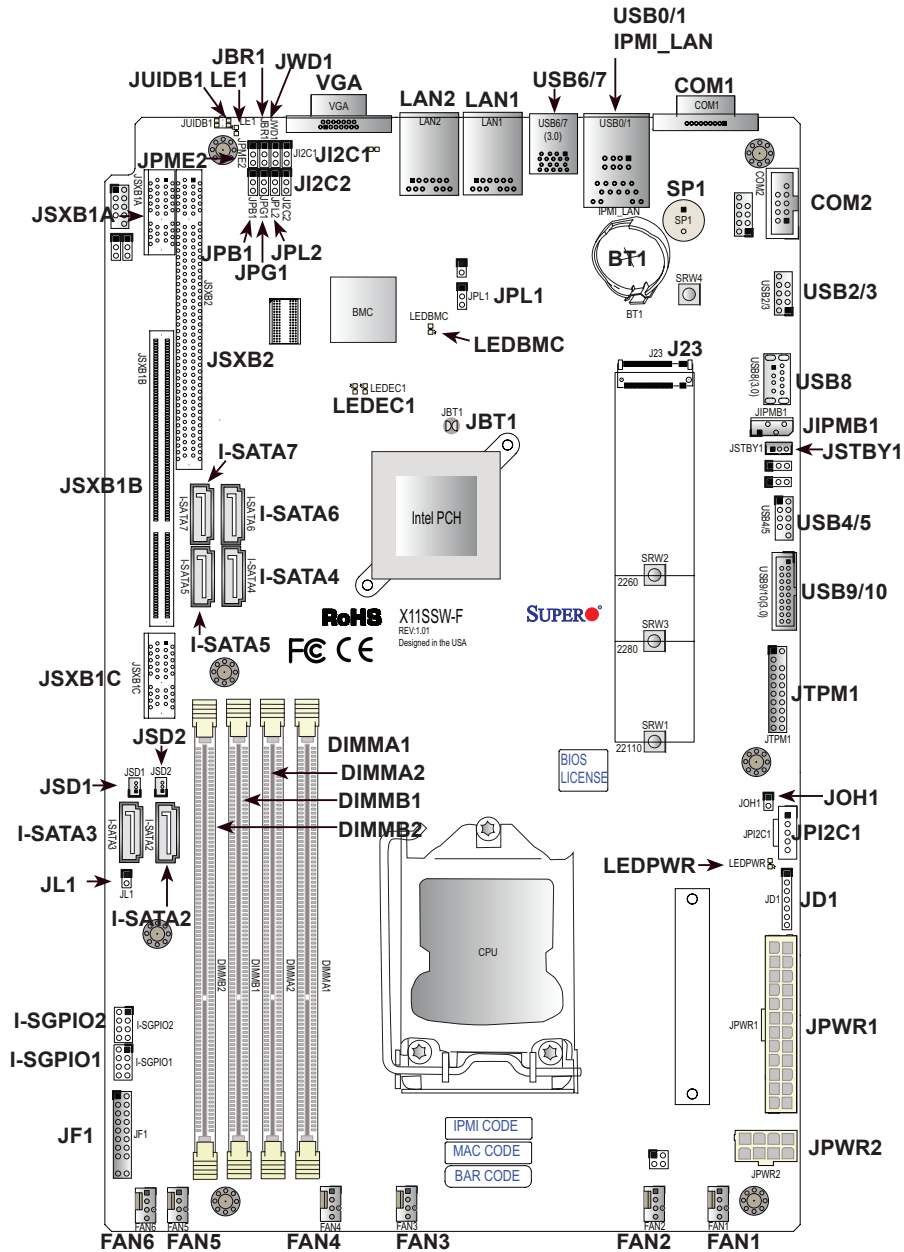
USB0/1
IPMI_LAN

JBR1 JWD1
JUIDB1 LE1 VGA LAN2 LAN1 USB6/7 COM1

JUIDB1 LE1 JWD1 JBR1 VGA LAN2 LAN1 USB6/7 (3.0) USB0/1 COM1

JPME2 JI2C1 JI2C2 JI2C1

JSXB1A JSXB1A JPME2 JI2C2

IPMI_LAN SP1 SP1 COM2 COM2

JPB1 JPG1 JPL2 JPB1 JPG1 JPL2

BT1 SRW4 BT1

JPL1 JPL1

USB2/3 USB2/3

BMC LEDBMC LEDBMC

JSXB2 JSXB2 JSXB1B

J23 J23

USB8(3.0) USB8

LEDEC1 LEDEC1

JBT1 JBT1

JIPMB1 JIPMB1

JSTBY1 JSTBY1

I-SATA7

JSXB1B

Intel PCH

USB4/5 USB4/5

I-SATA7 I-SATA6 I-SATA6

I-SATA5 I-SATA4 I-SATA4

SRW2 2260

USB9/10(3.0) USB9/10

RoHS X11SSW-F REV:1.01 Designed in the USA SUPER

SRW3 2280

I-SATA5

FC CE

JSXB1C JSXB1C

JTPM1 JTPM1

DIMMA1

JSD2

SRW1 22110

DIMMA2

BIOS LICENSE

JSD1 JSD1 JSD2

DIMMB1

JOH1 JOH1

I-SATA3 I-SATA3 I-SATA2

DIMMB2

JPI2C1 JPI2C1

LEDPWR LEDPWR

JL1 JL1

I-SATA2

JD1 JD1

CPU

DIMMB2 DIMMB1 DIMMA2 DIMMA1

I-SGPIO2 I-SGPIO2

JPWR1 JPWR1

I-SGPIO1 I-SGPIO1

JF1 JF1

IPMI CODE
MAC CODE
BAR CODE

JPWR2 JPWR2

FAN6 FAN5 FAN4 FAN3 FAN2 FAN1

FAN6 FAN5 FAN4 FAN3 FAN2 FAN1